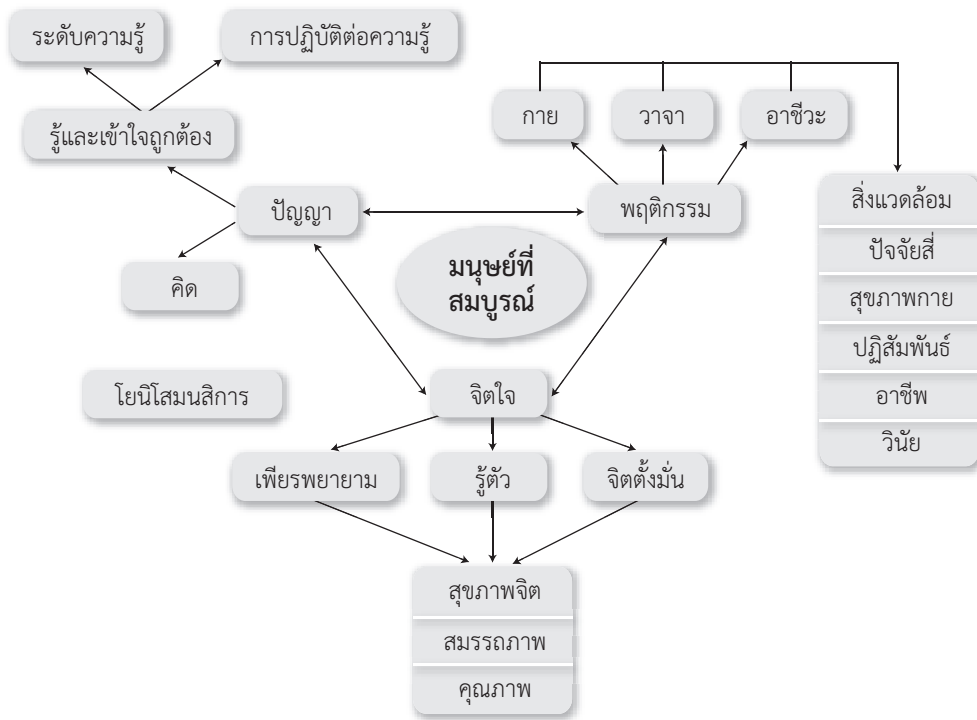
ระดับความรู้

การปฏิบัติต่อความรู้

รู้และเข้าใจถูกต้อง

ปัญญา

คิด

โยนิโสมนสิการ

กาย

วาจา

อาชีวะ

พฤติกรรม

สิ่งแวดล้อม

ปัจจัยสี่

สุขภาพกาย

ปฏิสัมพันธ์

อาชีพ

วินัย

มนุษย์ที่สมบูรณ์

จิตใจ

เพียรพยายาม

รู้ตัว

จิตตั้งมั่น

สุขภาพจิต

สมรรถภาพ

คุณภาพ